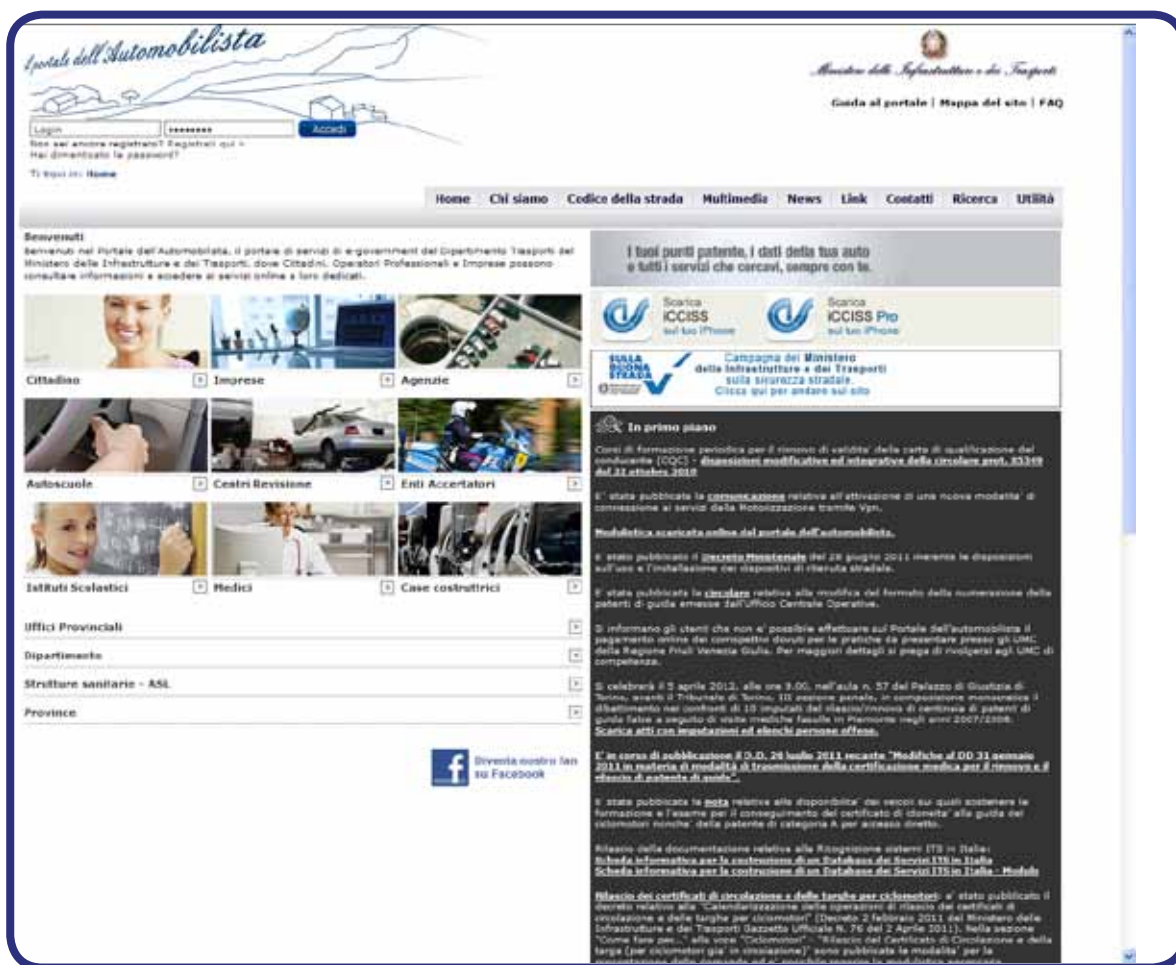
Il portale dell'Automobilista

Ministero delle Infrastrutture e dei Trasporti

Guida al portale | Mappa del sito | FAQ

Login
Accedi
Non sei ancora registrato? Registrati qui »
Hai dimenticato la password?

Ti trovi in: Home

Home | Chi siamo | Codice della strada | Multimedia | News | Link | Contatti | Ricerca | Utilità

Benvenuti
Benvenuti nel Portale dell'Automobilista, il portale di servizi di e-government del Dipartimento Trasporti del Ministero delle Infrastrutture e dei Trasporti, dove Cittadini, Operatori Professionali e Imprese possono consultare informazioni e accedere ai servizi online a loro dedicati.

Cittadino
Imprese
Agenzie
Autoscuole
Centri Revisione
Enti Accertatori
Istituti Scolastici
Medici
Case costruttrici

Uffici Provinciali
Dipartimento
Strutture sanitarie - ASL
Province

Diventa nostro fan su Facebook

I tuoi punti patente, i dati della tua auto e tutti i servizi che cercavi, sempre con te.

Scarica iCCISS sul tuo iPhone
Scarica iCCISS Pro sul tuo iPhone

SULLA BUONA STRADA
Campagna del Ministero delle Infrastrutture e dei Trasporti sulla sicurezza stradale. Clicca qui per andare sul sito

In primo piano

Corsi di formazione periodica per il rinnovo di validita' della carta di qualificazione del conducente (CQC) - disposizioni modificative ed integrative della circolare prot. 83349 del 22 ottobre 2010

E' stata pubblicata la comunicazione relativa all'attivazione di una nuova modalita' di connessione ai servizi della Motorizzazione tramite Vpn.

Modulistica scaricata online dal portale dell'automobilista.

E' stato pubblicato il Decreto Ministeriale del 28 giugno 2011 inerente le disposizioni sull'uso e l'installazione dei dispositivi di ritenuta stradale.

E' stata pubblicata la circolare relativa alla modifica del formato della numerazione delle patenti di guida emesse dall'Ufficio Centrale Operativo.

Si informano gli utenti che non e' possibile effettuare sul Portale dell'automobilista il pagamento online dei corrispettivi dovuti per le pratiche da presentare presso gli UMC della Regione Friuli Venezia Giulia. Per maggiori dettagli si prega di rivolgersi agli UMC di competenza.

Si celebrerà il 5 aprile 2012, alle ore 9.00, nell'aula n. 57 del Palazzo di Giustizia di Torino, avanti il Tribunale di Torino, III sezione penale, in composizione monocratica il dibattimento nei confronti di 10 imputati del rilascio/rinnovo di centinaia di patenti di guida false a seguito di visite mediche fasulle in Piemonte negli anni 2007/2008.
Scarica atti con imputazioni ed elenchi persone offese.

E' in corso di pubblicazione il D.D. 29 luglio 2011 recante "Modifiche al DD 31 gennaio 2011 in materia di modalità di trasmissione della certificazione medica per il rinnovo e il rilascio di patente di guida".

E' stata pubblicata la nota relativa alle disponibilita' dei veicoli sui quali sostenere la formazione e l'esame per il conseguimento del certificato di idoneita' alla guida dei ciclomotori nonche' della patente di categoria A per accesso diretto.

Rilascio della documentazione relativa alla Ricognizione sistemi ITS in Italia:
Scheda informativa per la costruzione di un Database dei Servizi ITS in Italia
Scheda informativa per la costruzione di un Database dei Servizi ITS in Italia - Modulo

Rilascio dei certificati di circolazione e delle targhe per ciclomotori: e' stato pubblicato il decreto relativo alla "Calendarizzazione delle operazioni di rilascio dei certificati di circolazione e delle targhe per ciclomotori" (Decreto 2 febbraio 2011 del Ministero delle Infrastrutture e dei Trasporti Gazzetta Ufficiale N. 76 del 2 Aprile 2011). Nella sezione "Come fare per..." alla voce "Ciclomotori" - "Rilascio del Certificato di Circolazione e della targa (per ciclomotori gia' in circolazione)" sono pubblicate le modalita' per la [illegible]